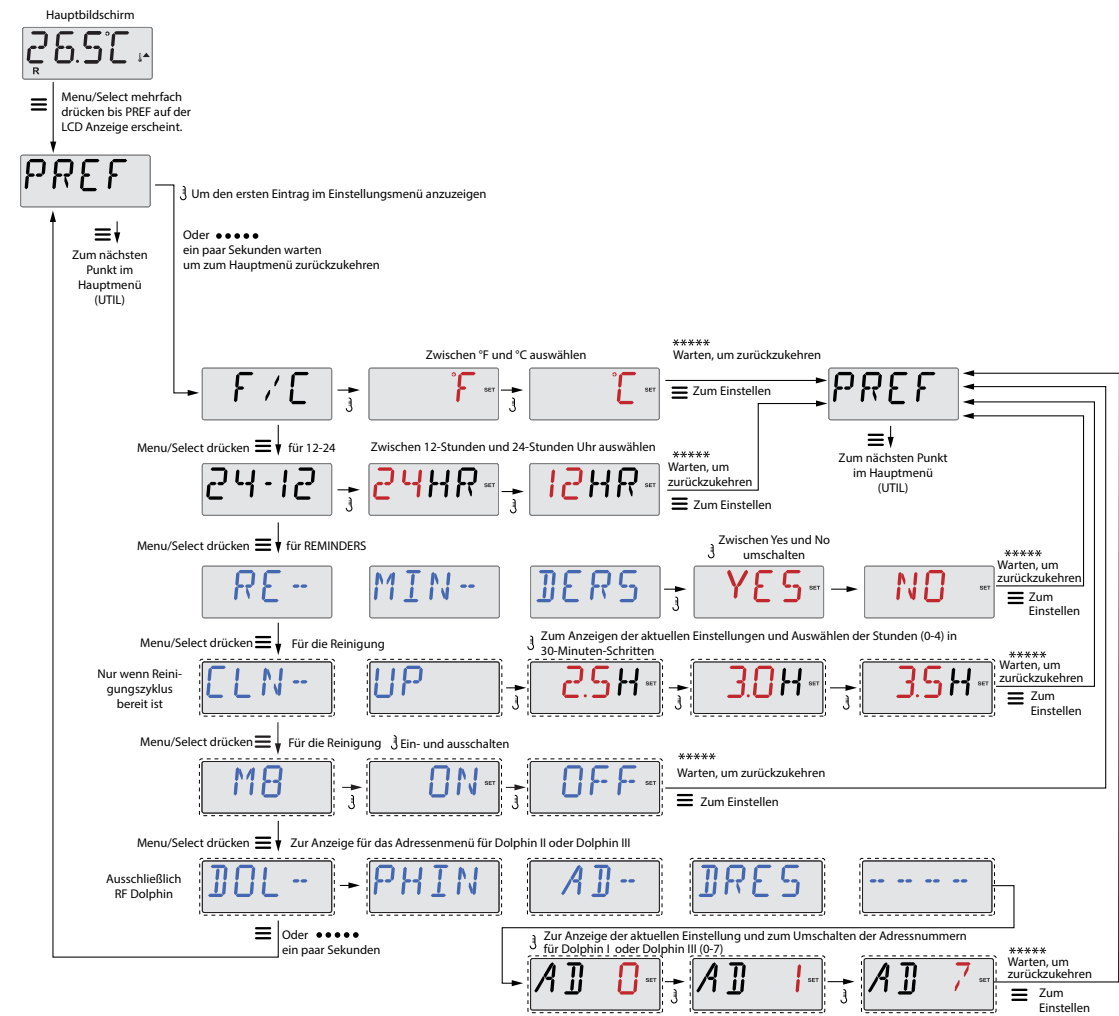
Hauptbildschirm

26.5°C
R

Menu/Select mehrfach drücken bis PREF auf der LCD Anzeige erscheint.

PREF

Um den ersten Eintrag im Einstellungsmenü anzuzeigen

Oder ●●●●●
ein paar Sekunden warten
um zum Hauptmenü zurückzukehren

Zum nächsten Punkt im Hauptmenü (UTIL)

Zwischen °F und °C auswählen

\*\*\*\*\*
Warten, um zurückzukehren

F / C
°F SET
°C SET
Zum Einstellen

PREF

Zum nächsten Punkt im Hauptmenü (UTIL)

Menu/Select drücken für 12-24

Zwischen 12-Stunden und 24-Stunden Uhr auswählen

\*\*\*\*\*
Warten, um zurückzukehren

24-12
24HR SET
12HR SET
Zum Einstellen

Menu/Select drücken für REMINDERS

Zwischen Yes und No umschalten

RE --
MIN --
DERS
YES SET
NO SET

\*\*\*\*\*
Warten, um zurückzukehren
Zum Einstellen

Menu/Select drücken Für die Reinigung

Zum Anzeigen der aktuellen Einstellungen und Auswählen der Stunden (0-4) in 30-Minuten-Schritten

Nur wenn Reinigungszyklus bereit ist

CLN --
UP
2.5H SET
3.0H SET
3.5H SET

\*\*\*\*\*
Warten, um zurückzukehren
Zum Einstellen

Menu/Select drücken Für die Reinigung Ein- und ausschalten

\*\*\*\*\*
Warten, um zurückzukehren

M8
ON SET
OFF SET
Zum Einstellen

Menu/Select drücken Zur Anzeige für das Adressenmenü für Dolphin II oder Dolphin III

Ausschließlich RF Dolphin

DOL --
PHIN
AD --
DRES
-- -- -- --

Oder ●●●●●
ein paar Sekunden

Zur Anzeige der aktuellen Einstellung und zum Umschalten der Adressnummern für Dolphin I oder Dolphin III (0-7)

AD 0 SET
AD 1 SET
AD 7 SET

\*\*\*\*\*
Warten, um zurückzukehren
Zum Einstellen